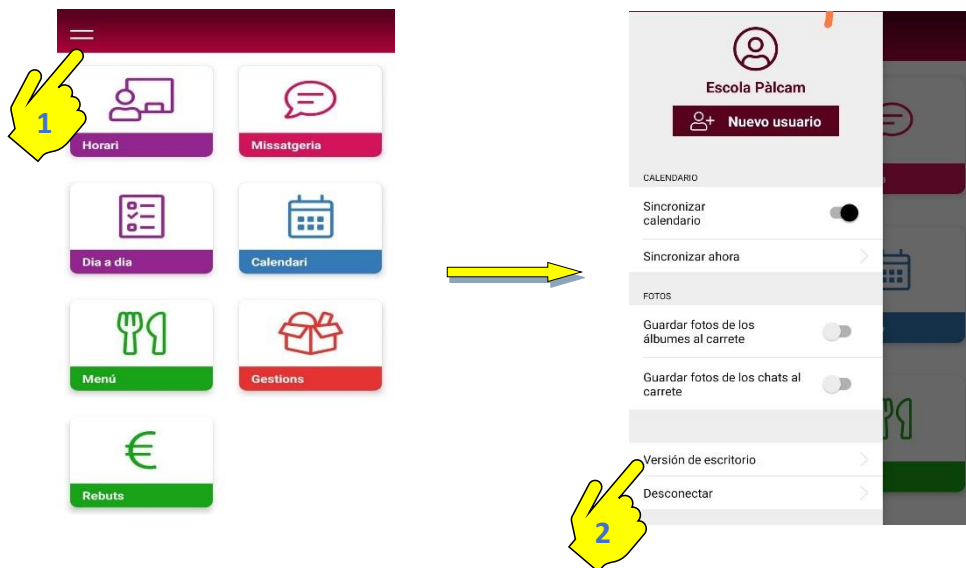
1

Horari

Missatgeria

Dia a dia

Calendari

Menú

Gestions

€

Rebuts

Escola Pàlcam

Nuevo usuario

CALENDARIO

Sincronizar calendario

Sincronizar ahora

FOTOS

Guardar fotos de los álbumes al carrete

Guardar fotos de los chats al carrete

Versión de escritorio

Desconectar

2